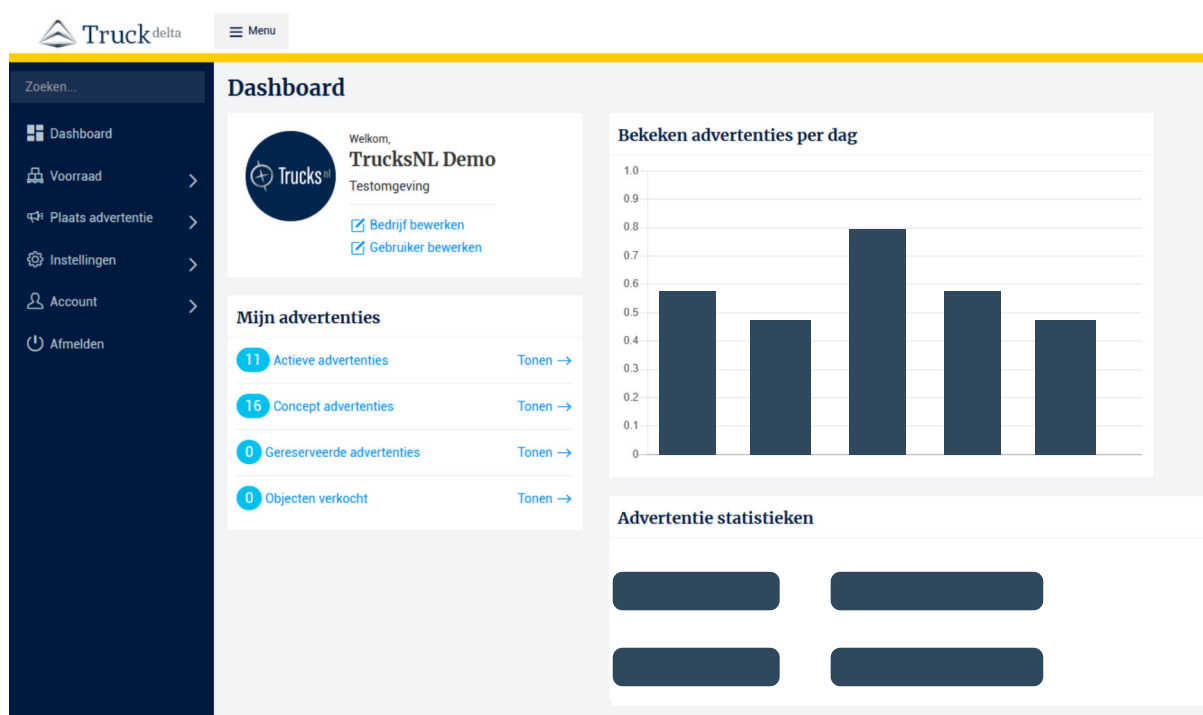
Truck delta

Menu

Zoeken...

Dashboard
Voorraad
Plaats advertentie
Instellingen
Account
Afmelden

Dashboard

Trucks nl

Welkom,
TrucksNL Demo
Testomgeving

Bedrijf bewerken
Gebruiker bewerken

Mijn advertenties

11 Actieve advertenties Tonen →
16 Concept advertenties Tonen →
0 Gereserveerde advertenties Tonen →
0 Objecten verkocht Tonen →

Bekeken advertenties per dag

1.0
0.9
0.8
0.7
0.6
0.5
0.4
0.3
0.2
0.1
0

Advertentie statistieken